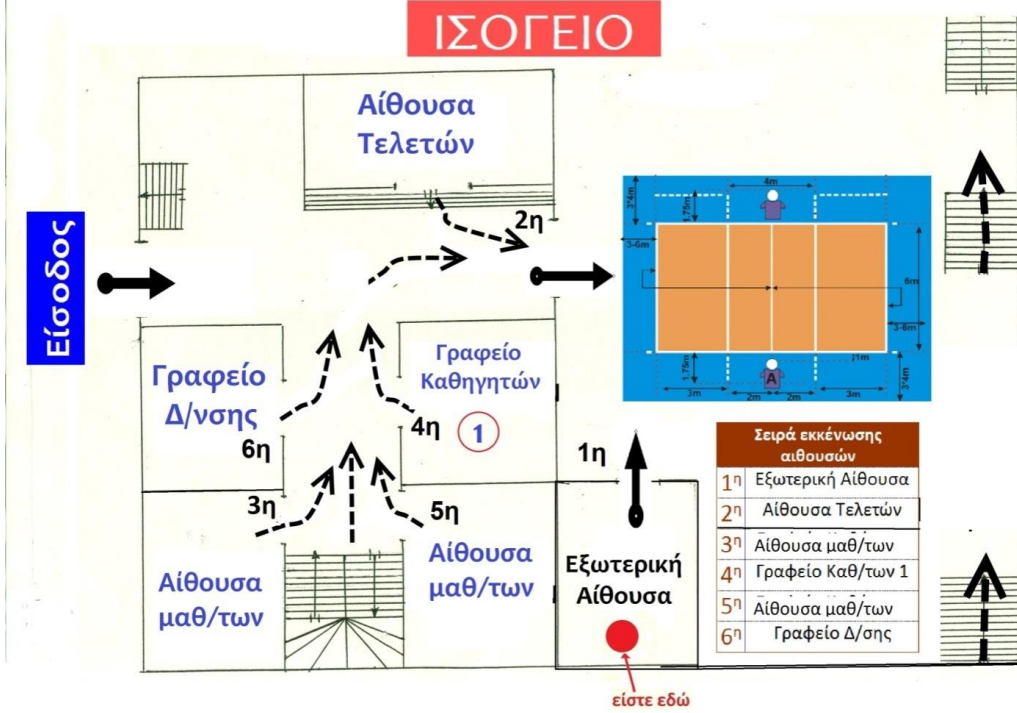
ΙΣΟΓΕΙΟ

Αίθουσα Τελετών

2η

Είσοδος

Γραφείο Δ/νσης

Γραφείο Καθηγητών

4η

1

6η

3η

5η

1η

Αίθουσα μαθ/των

Αίθουσα μαθ/των

Εξωτερική Αίθουσα

είστε εδώ

4m
3-4m
1.75m
3-6m
6m
3-6m
11m
1.75m
3-4m
3m
2m
2m
3m
A

| Σειρά εκκένωσης αιθουσών | |
|---|---|
| 1η | Εξωτερική Αίθουσα |
| 2η | Αίθουσα Τελετών |
| 3η | Αίθουσα μαθ/των |
| 4η | Γραφείο Καθ/των 1 |
| 5η | Αίθουσα μαθ/των |
| 6η | Γραφείο Δ/σης |